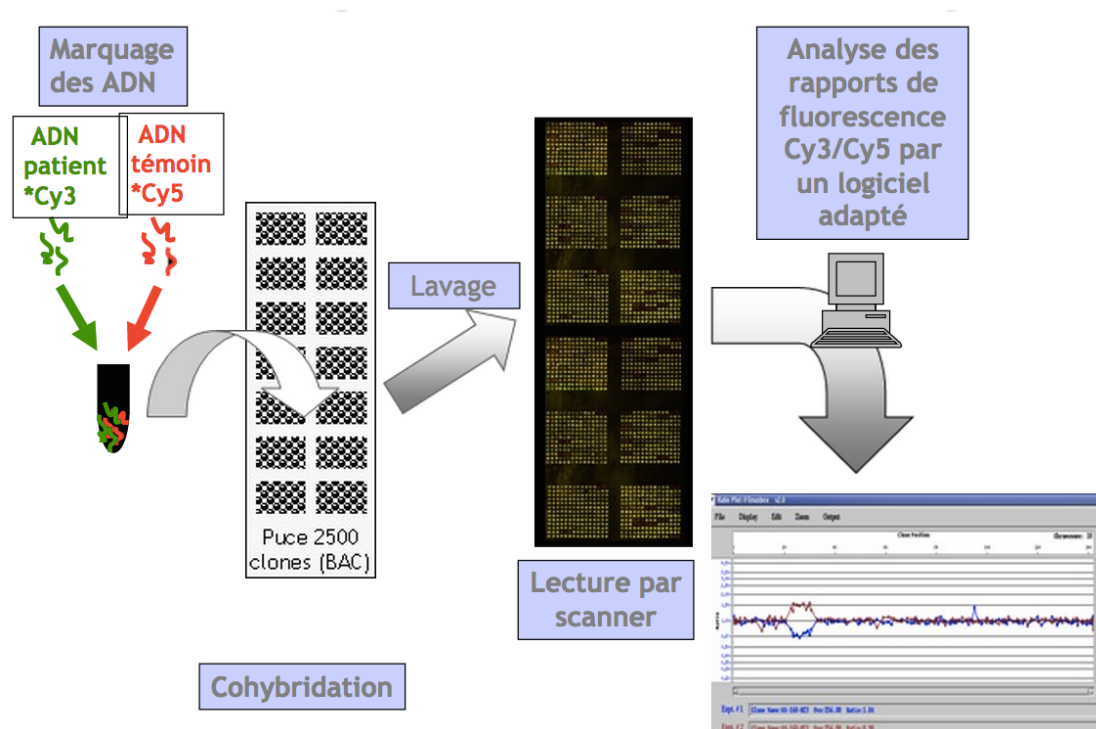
Marquage des ADN

ADN patient *Cy3

ADN témoin *Cy5

Puce 2500 clones (BAC)

Cohybridation

Lavage

Lecture par scanner

Analyse des rapports de fluorescence Cy3/Cy5 par un logiciel adapté

File Display Edit Zoom Output

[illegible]